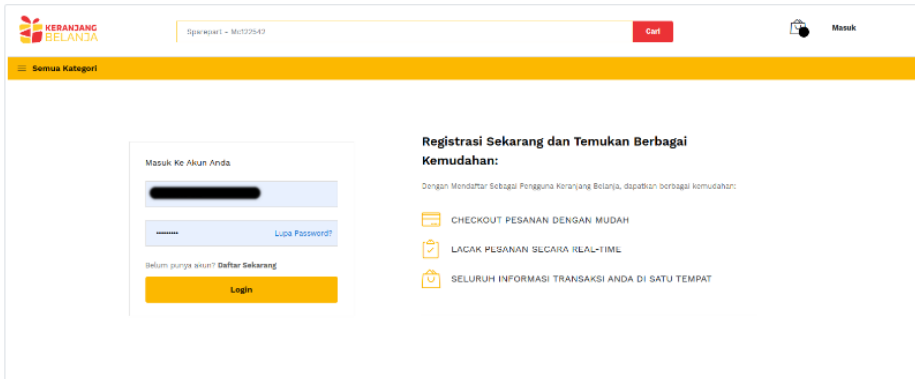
KERANJANG BELANJA

Sparepart - Mcl22542

Cari

Masuk

Semua Kategori

Masuk Ke Akun Anda

••••••••••

Lupa Password?

Belum punya akun? Daftar Sekarang

Login

Registrasi Sekarang dan Temukan Berbagai Kemudahan:

Dengan Mendaftar Sebagai Pengguna Keranjang Belanja, dapatkan berbagai kemudahan:

CHECKOUT PESANAN DENGAN MUDAH

LACAK PESANAN SECARA REAL-TIME

SELURUH INFORMASI TRANSAKSI ANDA DI SATU TEMPAT